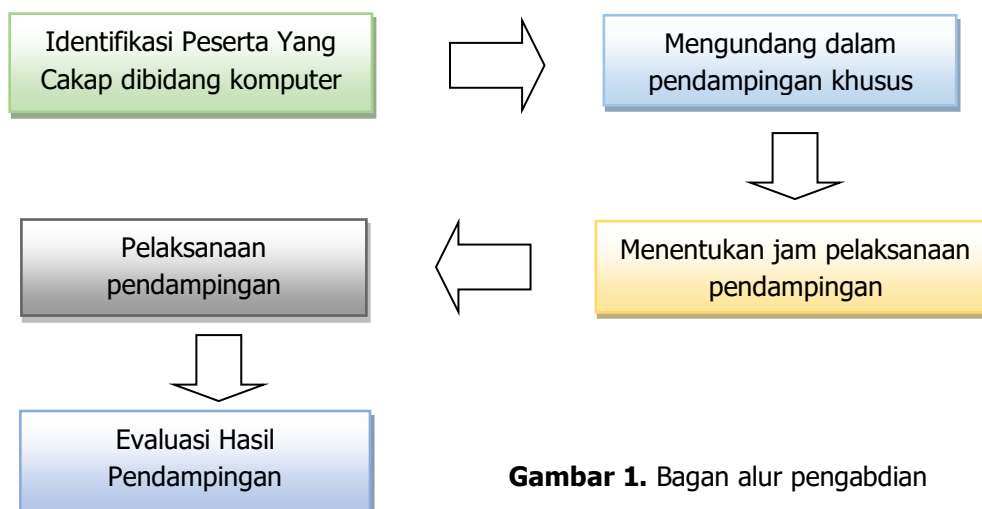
Identifikasi Peserta Yang Cakap dibidang komputer

Mengundang dalam pendampingan khusus

Menentukan jam pelaksanaan pendampingan

Pelaksanaan pendampingan

Evaluasi Hasil Pendampingan

**Gambar 1.** Bagan alur pengabdian